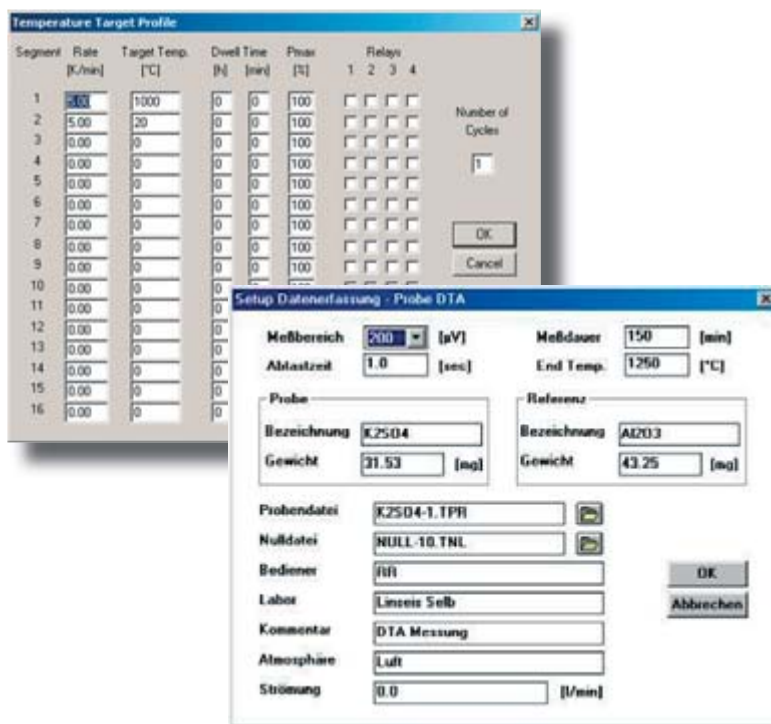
Temperature Target Profile

| Segment | Rate [K/min] | Target Temp. [°C] | Dwell Time [h] | [min] | Pmax [%] |
|---|---|---|---|---|---|
| 1 | 5.00 | 1000 | 0 | 0 | 100 |
| 2 | 5.00 | 20 | 0 | 0 | 100 |
| 3 | 0.00 | 0 | 0 | 0 | 100 |
| 4 | 0.00 | 0 | 0 | 0 | 100 |
| 5 | 0.00 | 0 | 0 | 0 | 100 |
| 6 | 0.00 | 0 | 0 | 0 | 100 |
| 7 | 0.00 | 0 | 0 | 0 | 100 |
| 8 | 0.00 | 0 | 0 | 0 | 100 |
| 9 | 0.00 | 0 | 0 | 0 | 100 |
| 10 | 0.00 | 0 | 0 | | |
| 11 | 0.00 | 0 | 0 | | |
| 12 | 0.00 | 0 | 0 | | |
| 13 | 0.00 | 0 | 0 | | |
| 14 | 0.00 | 0 | 0 | | |
| 15 | 0.00 | 0 | 0 | | |
| 16 | 0.00 | 0 | 0 | | |

Relays
1 2 3 4

Number of Cycles
1

OK
Cancel

Setup Datenerfassung - Probe DTA

Meßbereich 200 [µV]
Abtastzeit 1.0 [sec]
Meßdauer 150 [min]
End Temp. 1250 [°C]

Probe
Bezeichnung K2SO4
Gewicht 31.53 [mg]

Referenz
Bezeichnung Al2O3
Gewicht 43.25 [mg]

Probendatei K2SO4-1.TPR
Nulldatei NULL-10.TNL
Bediener RR
Labor Linseis Selb
Kommentar DTA Messung
Atmosphäre Luft
Strömung 0.0 [l/min]

OK
Abbrechen